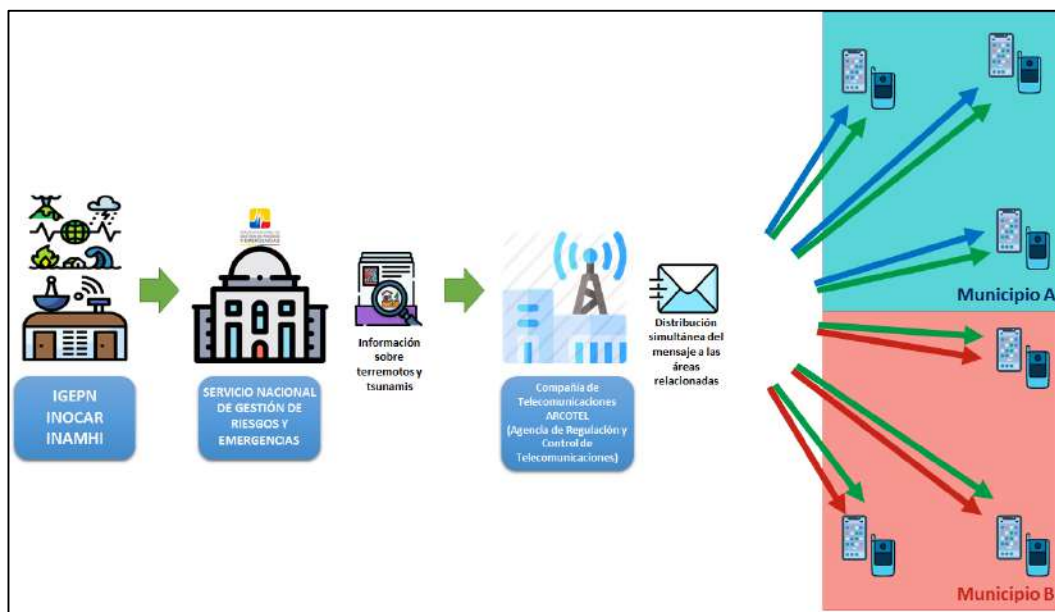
IGEPN
INOCAR
INAMHI

SERVICIO NACIONAL DE GESTIÓN DE RIESGOS Y EMERGENCIAS

Información sobre terremotos y tsunamis

Compañía de Telecomunicaciones
ARCOTEL
(Agencia de Regulación y Control de Telecomunicaciones)

Distribución simultánea del mensaje a las áreas relacionadas

Municipio A

Municipio B